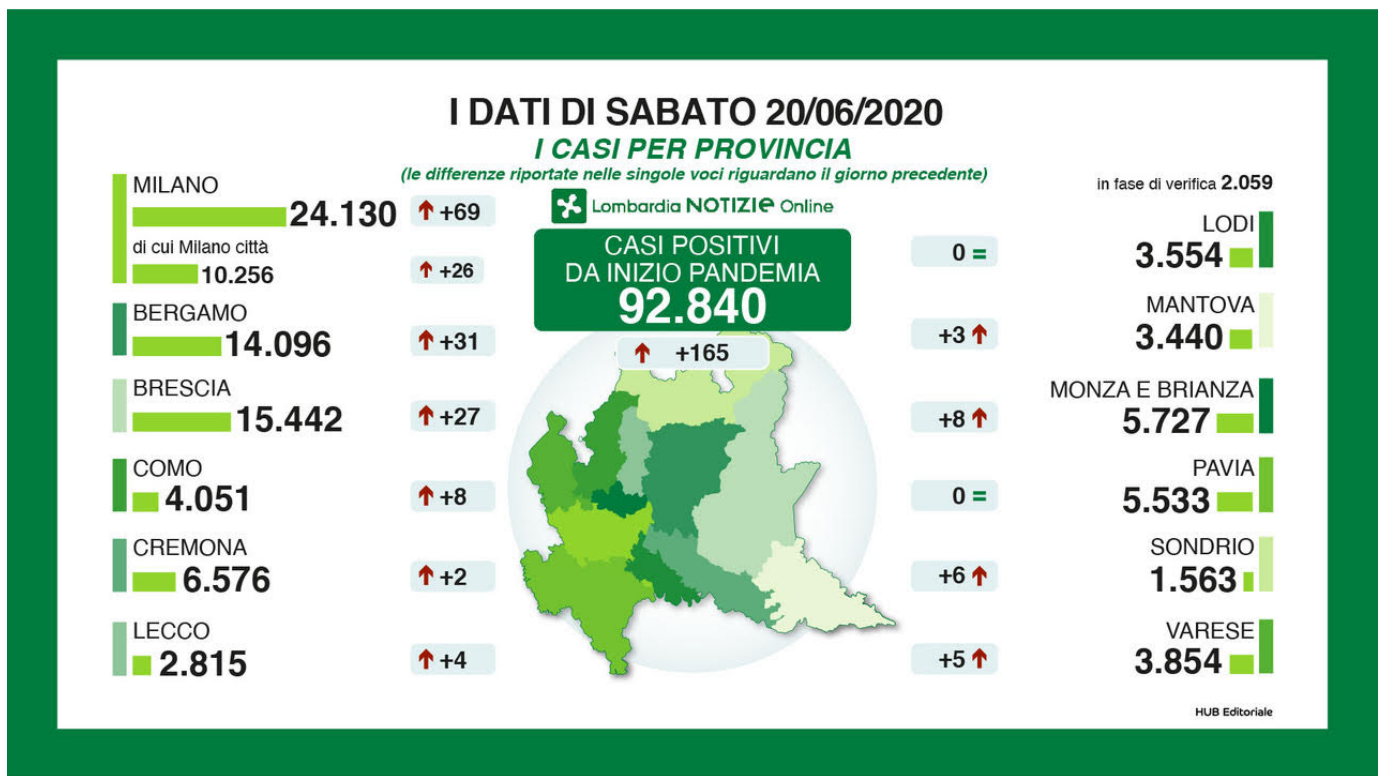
I DATI DI SABATO 20/06/2020

I CASI PER PROVINCIA

(le differenze riportate nelle singole voci riguardano il giorno precedente)

Lombardia NOTIZIE Online

CASI POSITIVI DA INIZIO PANDEMIA

92.840

+165

MILANO 24.130 +69

di cui Milano città 10.256 +26

BERGAMO 14.096 +31

BRESCIA 15.442 +27

COMO 4.051 +8

CREMONA 6.576 +2

LECCO 2.815 +4

in fase di verifica 2.059

LODI 3.554 0 =

MANTOVA 3.440 +3

MONZA E BRIANZA 5.727 +8

PAVIA 5.533 0 =

SONDRIO 1.563 +6

VARESE 3.854 +5

HUB Editoriale